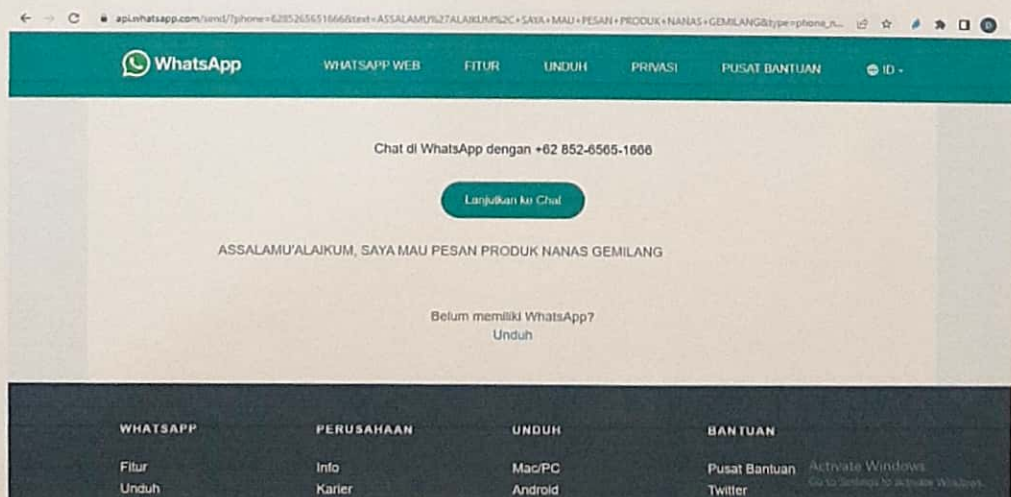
api.whatsapp.com/send/?phone=6285265651666&text=ASSALAMU%27ALAIKUM%2C+SAYA+MAU+PESAN+PRODUK+NANAS+GEMILANG&type=phone_n...

WhatsApp

WHATSAPP WEB

FITUR

UNDUH

PRIVASI

PUSAT BANTUAN

ID

Chat di WhatsApp dengan +62 852-6565-1666

Lanjutkan ke Chat

ASSALAMU'ALAIKUM, SAYA MAU PESAN PRODUK NANAS GEMILANG

Belum memiliki WhatsApp?
Unduh

WHATSAPP

Fitur
Unduh

PERUSAHAAN

Info
Karier

UNDUH

Mac/PC
Android

BANTUAN

Pusat Bantuan
Twitter

Activate Windows
Go to Settings to activate Windows.